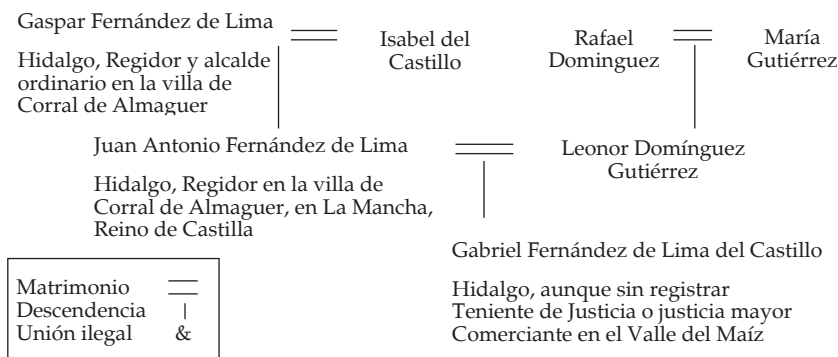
Gaspar Fernández de Lima

Hidalgo, Regidor y alcalde ordinario en la villa de Corral de Almaguer

Isabel del Castillo

Rafael Dominguez

María Gutiérrez

Juan Antonio Fernández de Lima

Hidalgo, Regidor en la villa de Corral de Almaguer, en La Mancha, Reino de Castilla

Leonor Domínguez Gutiérrez

Gabriel Fernández de Lima del Castillo

Hidalgo, aunque sin registrar
Teniente de Justicia o justicia mayor
Comerciante en el Valle del Maíz

| | |
|---|---|
| Matrimonio | $=$ |
| Descendencia | $|$ |
| Unión ilegal | & |